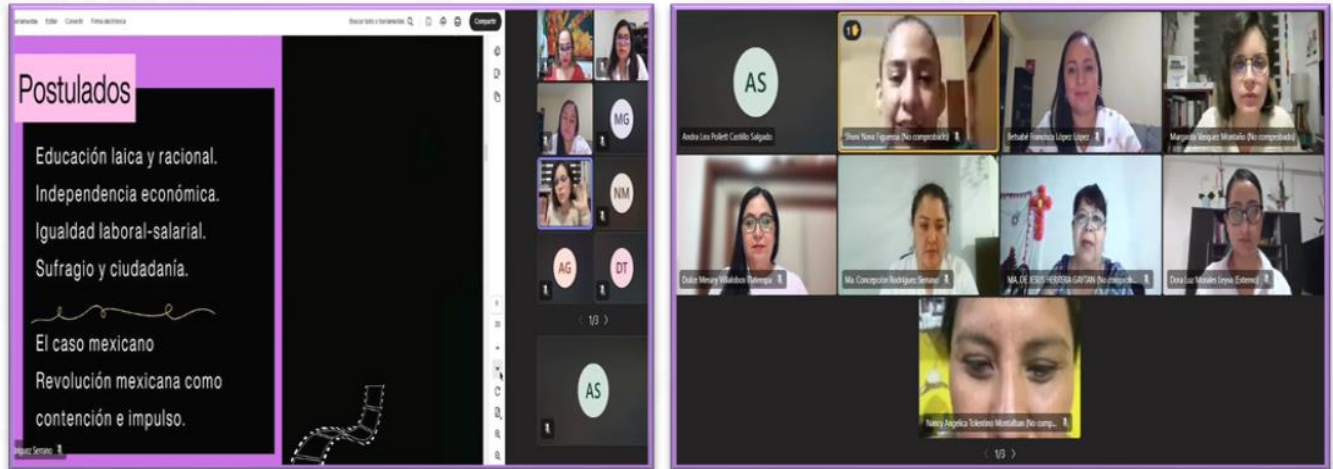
Herramientas Editar Convertir Firma electrónica

Buscar texto y herramientas

Compartir

Postulados

Educación laica y racional.
Independencia económica.
Igualdad laboral-salarial.
Sufragio y ciudadanía.

El caso mexicano
Revolución mexicana como contención e impulso.

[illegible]guez Serrano

MG

NM

AG

DT

1/3

AS

AS

Andra Lea Pollett Castillo Salgado

Sheni Nava Figueroa (No comprobado)

Betsabé Francisca López López

Margarita Vázquez Montaño (No comprobado)

Dulce Mersey Villalobos Pallenga

Ma. Concepción Rodríguez Serrano

MA. DE JESÚS HERRERA GAYTAN (No comprob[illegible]

Dora Luz Morales Leyva (Externo)

Nancy Angélica Tolentino Montalbán (No comp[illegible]

1/3